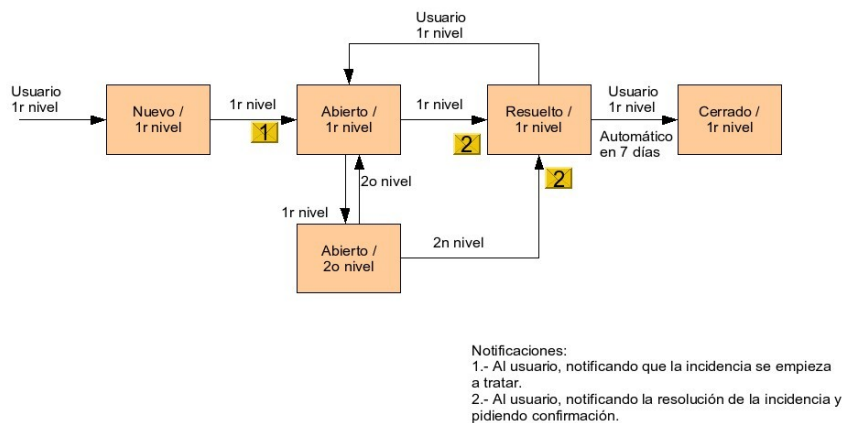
Usuario
1r nivel

Usuario
1r nivel

Nuevo /
1r nivel

1r nivel

1

Abierto /
1r nivel

1r nivel

2

Resuelto /
1r nivel

Usuario
1r nivel

Automático
en 7 días

Cerrado /
1r nivel

2

2o nivel

1r nivel

Abierto /
2o nivel

2n nivel

Notificaciones:
1.- Al usuario, notificando que la incidencia se empieza a tratar.
2.- Al usuario, notificando la resolución de la incidencia y pidiendo confirmación.